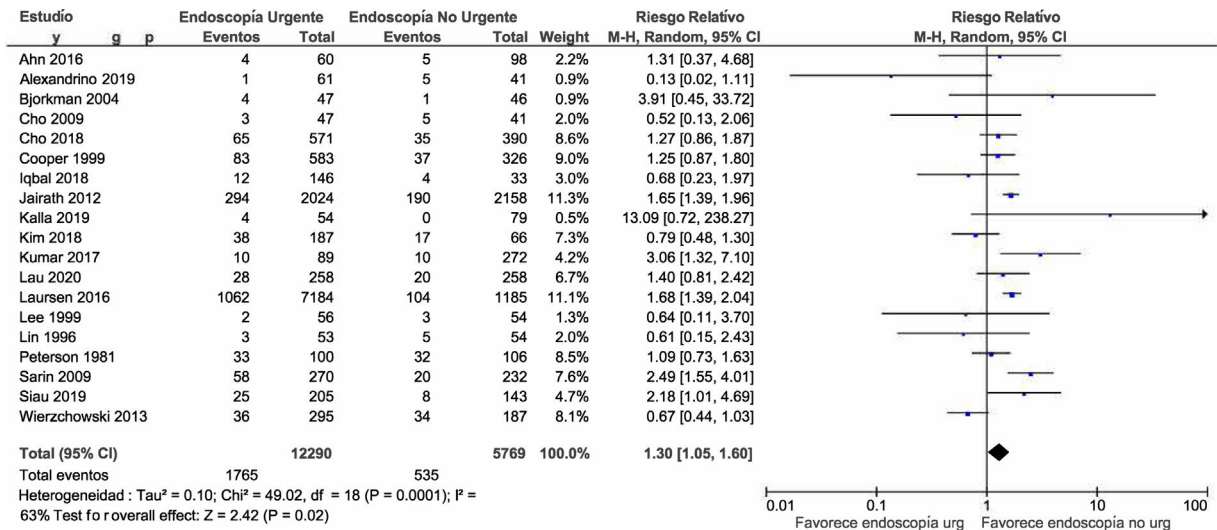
| Estudio | Endoscopía Urgente Eventos | Endoscopía Urgente Total | Endoscopía No Urgente Eventos | Endoscopía No Urgente Total | Weight | Riesgo Relativo M-H, Random, 95% CI |
|---|---|---|---|---|---|---|
| y g p | | | | | | |
| Ahn 2016 | 4 | 60 | 5 | 98 | 2.2% | 1.31 [0.37, 4.68] |
| Alexandrino 2019 | 1 | 61 | 5 | 41 | 0.9% | 0.13 [0.02, 1.11] |
| Bjorkman 2004 | 4 | 47 | 1 | 46 | 0.9% | 3.91 [0.45, 33.72] |
| Cho 2009 | 3 | 47 | 5 | 41 | 2.0% | 0.52 [0.13, 2.06] |
| Cho 2018 | 65 | 571 | 35 | 390 | 8.6% | 1.27 [0.86, 1.87] |
| Cooper 1999 | 83 | 583 | 37 | 326 | 9.0% | 1.25 [0.87, 1.80] |
| Iqbal 2018 | 12 | 146 | 4 | 33 | 3.0% | 0.68 [0.23, 1.97] |
| Jairath 2012 | 294 | 2024 | 190 | 2158 | 11.3% | 1.65 [1.39, 1.96] |
| Kalla 2019 | 4 | 54 | 0 | 79 | 0.5% | 13.09 [0.72, 238.27] |
| Kim 2018 | 38 | 187 | 17 | 66 | 7.3% | 0.79 [0.48, 1.30] |
| Kumar 2017 | 10 | 89 | 10 | 272 | 4.2% | 3.06 [1.32, 7.10] |
| Lau 2020 | 28 | 258 | 20 | 258 | 6.7% | 1.40 [0.81, 2.42] |
| Laursen 2016 | 1062 | 7184 | 104 | 1185 | 11.1% | 1.68 [1.39, 2.04] |
| Lee 1999 | 2 | 56 | 3 | 54 | 1.3% | 0.64 [0.11, 3.70] |
| Lin 1996 | 3 | 53 | 5 | 54 | 2.0% | 0.61 [0.15, 2.43] |
| Peterson 1981 | 33 | 100 | 32 | 106 | 8.5% | 1.09 [0.73, 1.63] |
| Sarin 2009 | 58 | 270 | 20 | 232 | 7.6% | 2.49 [1.55, 4.01] |
| Siau 2019 | 25 | 205 | 8 | 143 | 4.7% | 2.18 [1.01, 4.69] |
| Wierzchowski 2013 | 36 | 295 | 34 | 187 | 8.1% | 0.67 [0.44, 1.03] |
| Total (95% CI) | | 12290 | | 5769 | 100.0% | 1.30 [1.05, 1.60] |
| Total eventos | 1765 | | 535 | | | |

Heterogeneidad : Tau² = 0.10; Chi² = 49.02, df = 18 (P = 0.0001); I² = 63% Test fo r overall effect: Z = 2.42 (P = 0.02)

Riesgo Relativo
M-H, Random, 95% CI

0.01 0.1 1 10 100
Favorece endoscopia urg Favorece endoscopia no urg